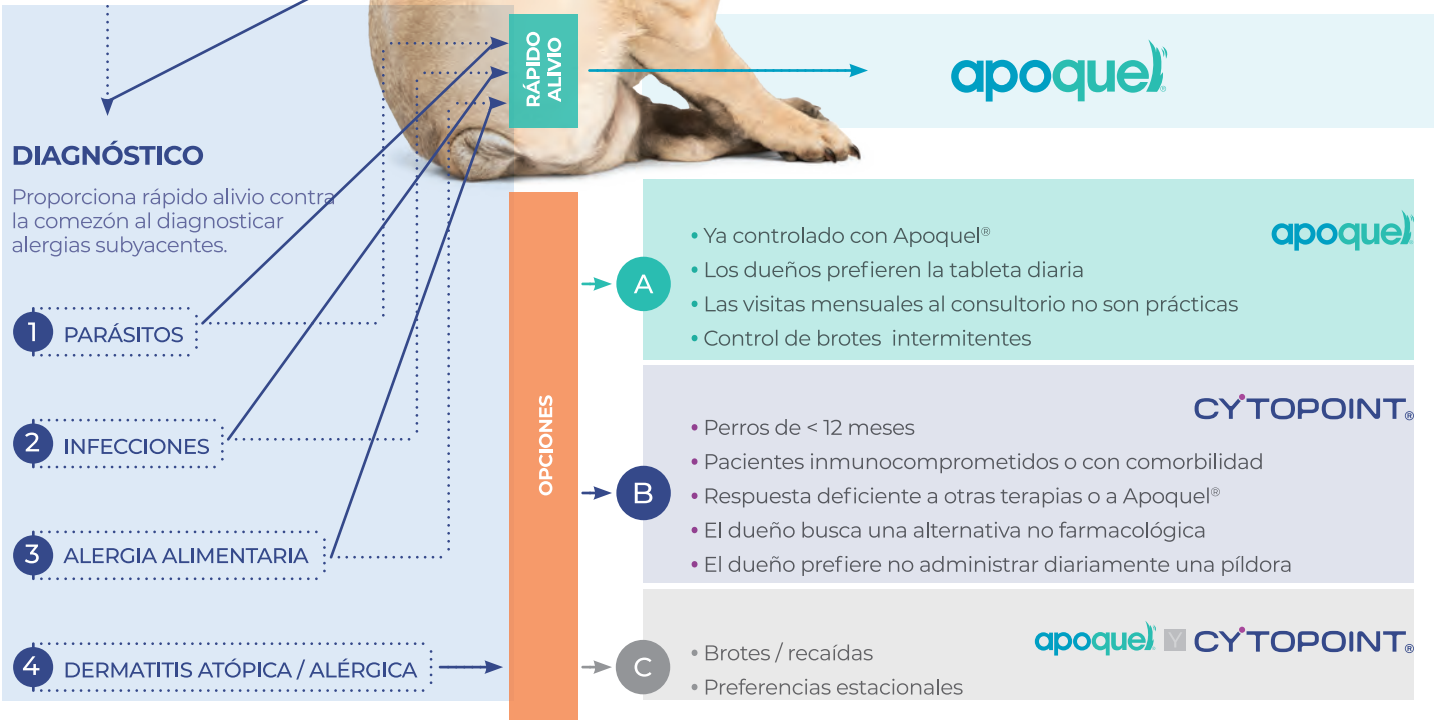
RÁPIDO ALIVIO

apoquel

DIAGNÓSTICO

Proporciona rápido alivio contra la comezón al diagnosticar alergias subyacentes.

1 PARÁSITOS

2 INFECCIONES

3 ALERGIA ALIMENTARIA

4 DERMATITIS ATÓPICA / ALÉRGICA

OPCIONES

A

apoquel

• Ya controlado con Apoquel®
• Los dueños prefieren la tableta diaria
• Las visitas mensuales al consultorio no son prácticas
• Control de brotes intermitentes

B

CYTOPOINT®

• Perros de < 12 meses
• Pacientes inmunocomprometidos o con comorbilidad
• Respuesta deficiente a otras terapias o a Apoquel®
• El dueño busca una alternativa no farmacológica
• El dueño prefiere no administrar diariamente una píldora

C

apoquel Y CYTOPOINT®

• Brotes / recaídas
• Preferencias estacionales